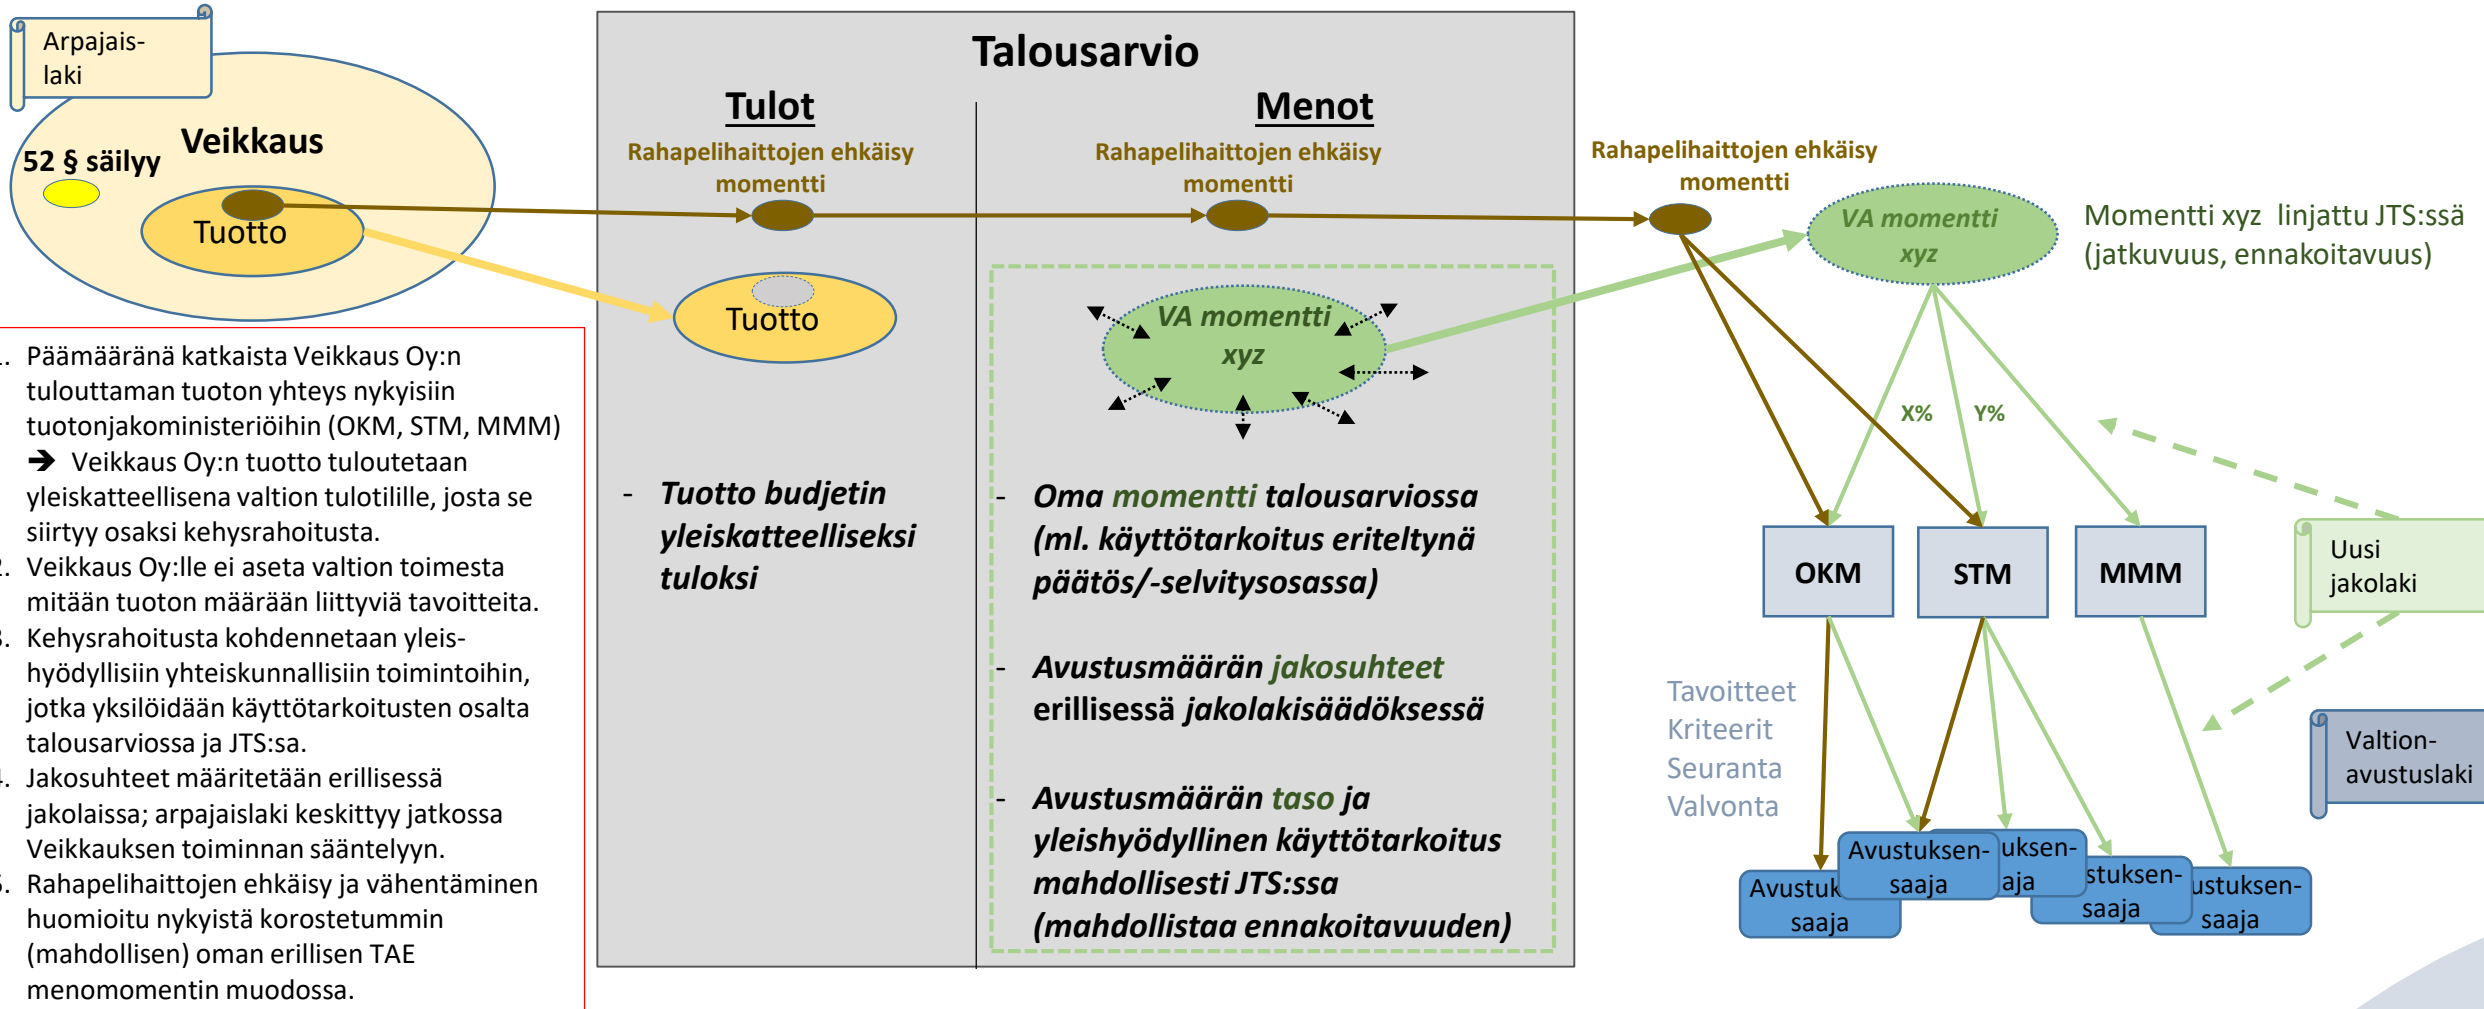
Arpajais-laki

52 § säilyy

Veikkaus

Tuotto

Talousarvio

Tulot

Rahapelihaittojen ehkäisy momentti

Tuotto

- Tuotto budjetin yleiskatteelliseksi tuloksi

Menot

Rahapelihaittojen ehkäisy momentti

VA momentti xyz

- Oma momentti talousarviossa (ml. käyttötarkoitus eriteltynä päätös/-selvitysosassa)

- Avustusmäärän jakosuhteet erillisessä jakolakisäädöksessä

- Avustusmäärän taso ja yleishyödyllinen käyttötarkoitus mahdollisesti JTS:ssa (mahdollistaa ennakoitavuuden)

Rahapelihaittojen ehkäisy momentti

VA momentti xyz

Momentti xyz linjattu JTS:ssä (jatkuvuus, ennakoitavuus)

X%

Y%

OKM

STM

MMM

Uusi jakolaki

Valtion-avustuslaki

Tavoitteet
Kriteerit
Seuranta
Valvonta

Avustuk saaja

Avustuksen-saaja

uksen-aja

stuksen-saaja

ustuksen-saaja

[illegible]. Päämääränä katkaista Veikkaus Oy:n tulouttaman tuoton yhteys nykyisiin tuotonjakoministeriöihin (OKM, STM, MMM)
➔ Veikkaus Oy:n tuotto tuloutetaan yleiskatteellisena valtion tulotilille, josta se siirtyy osaksi kehysrahoitusta.
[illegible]. Veikkaus Oy:lle ei aseta valtion toimesta mitään tuoton määrään liittyviä tavoitteita.
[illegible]. Kehysrahoitusta kohdennetaan yleishyödyllisiin yhteiskunnallisiin toimintoihin, jotka yksilöidään käyttötarkoitusten osalta talousarviossa ja JTS:sa.
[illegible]. Jakosuhteet määritetään erillisessä jakolaissa; arpajaislaki keskittyy jatkossa Veikkauksen toiminnan sääntelyyn.
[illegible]. Rahapelihaittojen ehkäisy ja vähentäminen huomioitu nykyistä korostetummin (mahdollisen) oman erillisen TAE menomomentin muodossa.